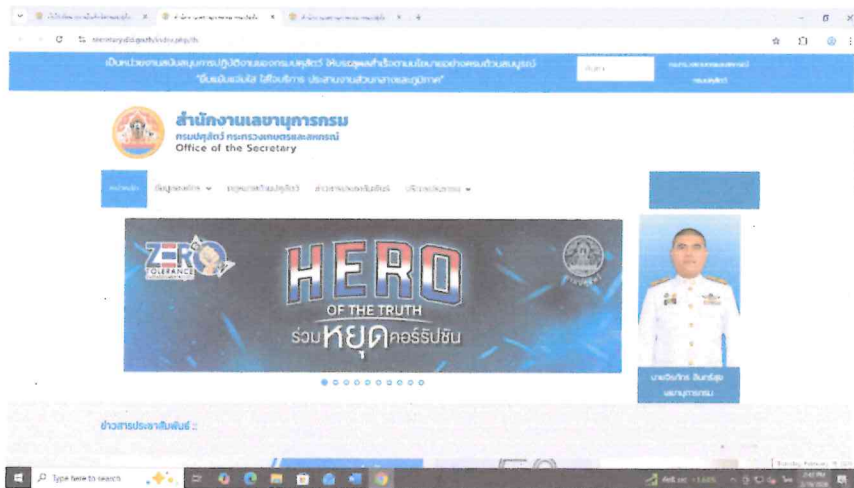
secretary.dld.go.th/index.php/th

สำนักงานเลขานุการกรม
กรมปศุสัตว์ กระทรวงเกษตรและสหกรณ์
Office of the Secretary

หน้าแรก

ZERO TOLERANCE

HERO
OF THE TRUTH
ร่วมหยุดคอร์รัปชัน

ข่าวสารประชาสัมพันธ์ ::

Type here to search